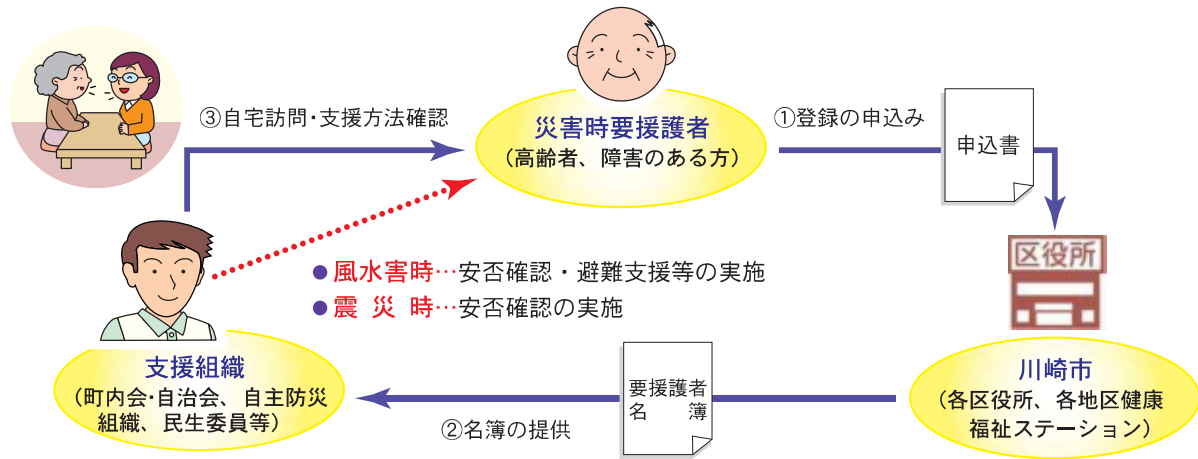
③自宅訪問・支援方法確認

災害時要援護者
（高齢者、障害のある方）

①登録の申込み

申込書

区役所

●風水害時…安否確認・避難支援等の実施
●震　災　時…安否確認の実施

支援組織
（町内会･自治会、自主防災組織、民生委員等）

要援護者名簿

②名簿の提供

川崎市
（各区役所、各地区健康福祉ステーション）